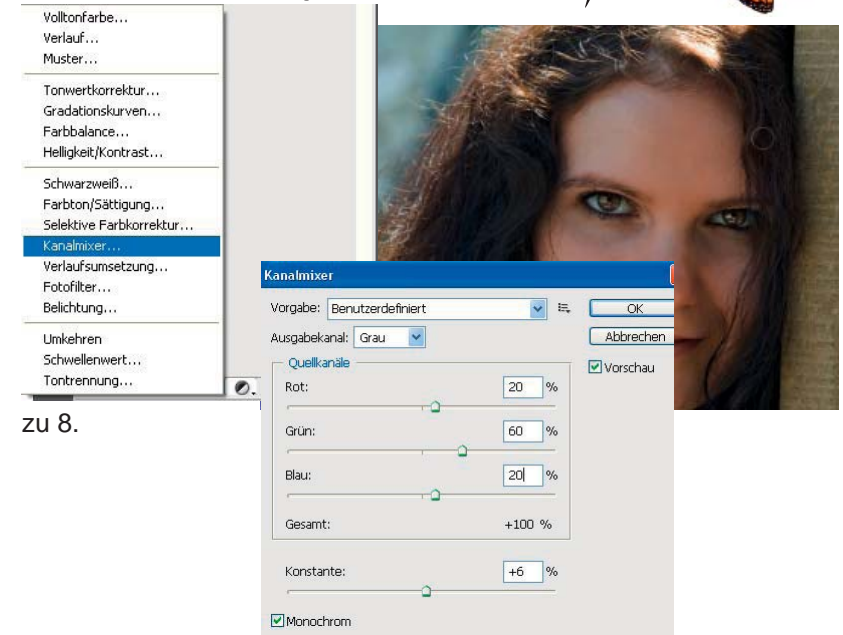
Volltonfarbe...
Verlauf...
Muster...

Tonwertkorrektur...
Gradationskurven...
Farbbalance...
Helligkeit/Kontrast...

Schwarzweiß...
Farbton/Sättigung...
Selektive Farbkorrektur...
Kanalmixer...
Verlaufsumsetzung...
Fotofilter...
Belichtung...

Umkehren
Schwellenwert...
Tontrennung...

zu 8.

Kanalmixer

Vorgabe: Benutzerdefiniert

OK

Ausgabekanal: Grau

Abbrechen

Quellkanäle

Vorschau

Rot: 20 %

Grün: 60 %

Blau: 20 %

Gesamt: +100 %

Konstante: +6 %

Monochrom